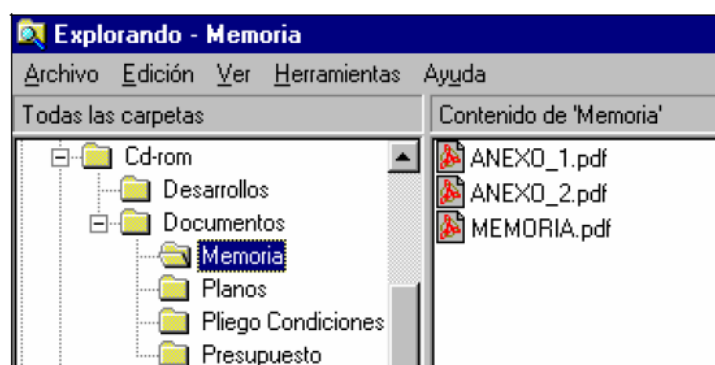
Explorando - Memoria

Archivo Edición Ver Herramientas Ayuda

Todas las carpetas

Cd-rom
Desarrollos
Documentos
Memoria
Planos
Pliego Condiciones
Presupuesto

Contenido de 'Memoria'

ANEXO_1.pdf
ANEXO_2.pdf
MEMORIA.pdf